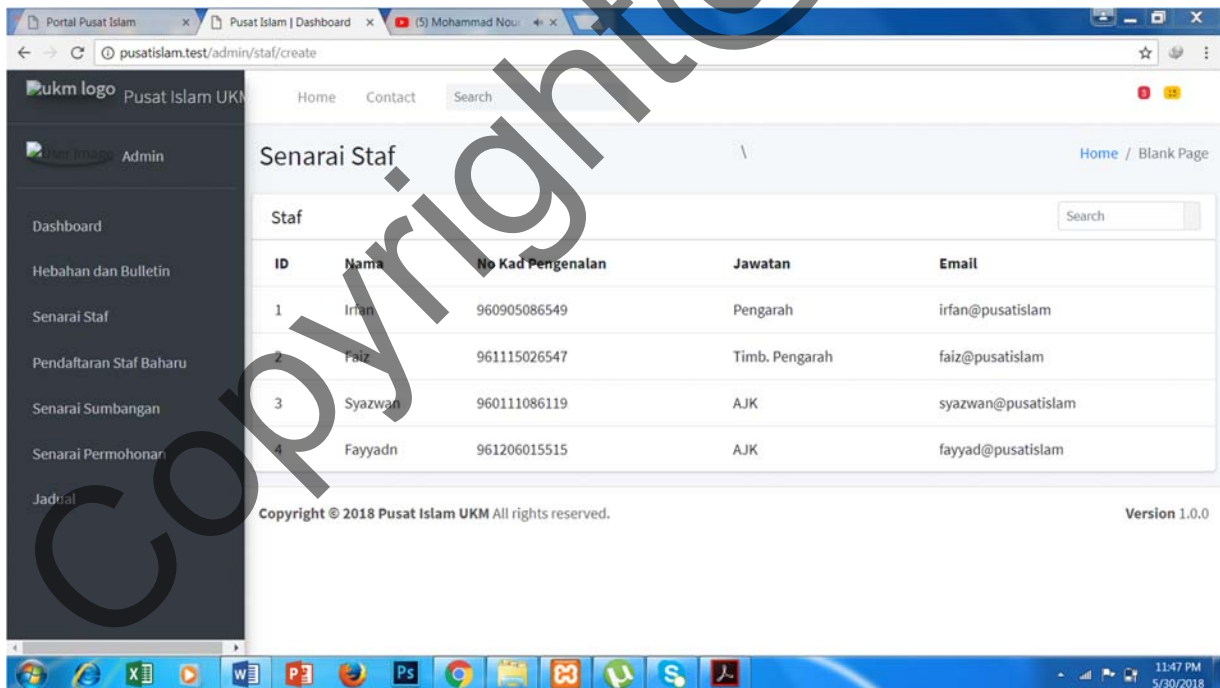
Portal Pusat Islam × Pusat Islam | Dashboard × (5) Mohammad Nou ×

pusatislam.test/admin/staf/create

ukm logo Pusat Islam UKM

Home Contact Search

User Image Admin

Senarai Staf

Home / Blank Page

Dashboard

Hebahan dan Bulletin

Senarai Staf

Pendaftaran Staf Baharu

Senarai Sumbangan

Senarai Permohonan

Jadual

Staf

Search

| ID | Nama | No Kad Pengenalan | Jawatan | Email |
|---|---|---|---|---|
| 1 | Irfan | 960905086549 | Pengarah | irfan@pusatislam |
| 2 | Faiz | 961115026547 | Timb. Pengarah | faiz@pusatislam |
| 3 | Syazwan | 960111086119 | AJK | syazwan@pusatislam |
| 4 | Fayyadn | 961206015515 | AJK | fayyad@pusatislam |

Copyright © 2018 Pusat Islam UKM All rights reserved.

Version 1.0.0

Copyright

11:47 PM
5/30/2018